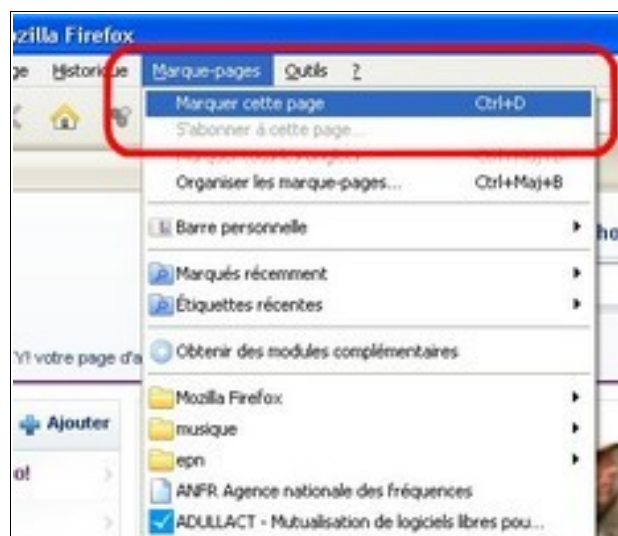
ozilla Firefox
ge Historique Marque-pages Outils ?
Marquer cette page Ctrl+D
S'abonner à cette page...
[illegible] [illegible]
Organiser les marque-pages... Ctrl+Maj+B
Barre personnelle
Marqués récemment
Étiquettes récentes
Obtenir des modules complémentaires
Mozilla Firefox
musique
epn
ANFR Agence nationale des fréquences
ADULLACT - Mutualisation de logiciels libres pou...
Y! votre page d'a
Ajouter
o!
ho